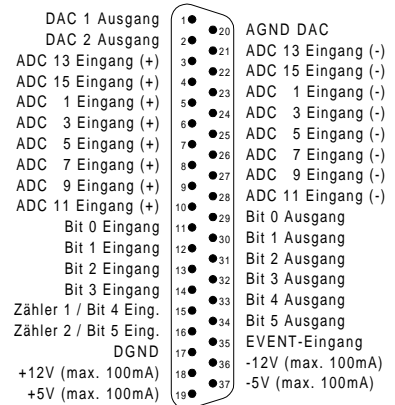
DAC 1 Ausgang
DAC 2 Ausgang
ADC 13 Eingang (+)
ADC 15 Eingang (+)
ADC 1 Eingang (+)
ADC 3 Eingang (+)
ADC 5 Eingang (+)
ADC 7 Eingang (+)
ADC 9 Eingang (+)
ADC 11 Eingang (+)
Bit 0 Eingang
Bit 1 Eingang
Bit 2 Eingang
Bit 3 Eingang
Zähler 1 / Bit 4 Eing.
Zähler 2 / Bit 5 Eing.
DGND
+12V (max. 100mA)
+5V (max. 100mA)

1
2
3
4
5
6
7
8
9
10
11
12
13
14
15
16
17
18
19

20
21
22
23
24
25
26
27
28
29
30
31
32
33
34
35
36
37

AGND DAC
ADC 13 Eingang (-)
ADC 15 Eingang (-)
ADC 1 Eingang (-)
ADC 3 Eingang (-)
ADC 5 Eingang (-)
ADC 7 Eingang (-)
ADC 9 Eingang (-)
ADC 11 Eingang (-)
Bit 0 Ausgang
Bit 1 Ausgang
Bit 2 Ausgang
Bit 3 Ausgang
Bit 4 Ausgang
Bit 5 Ausgang
EVENT-Eingang
-12V (max. 100mA)
-5V (max. 100mA)